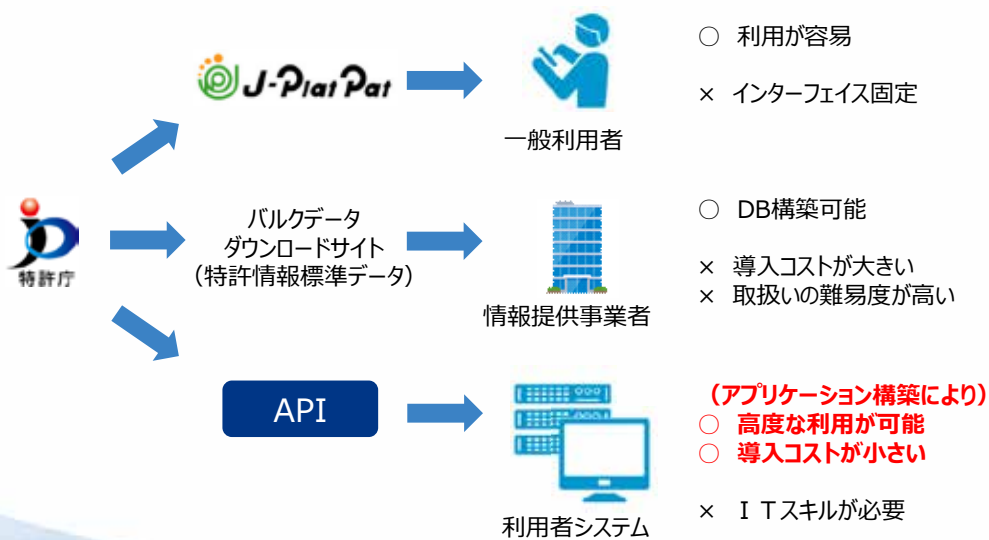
J-PlatPat

一般利用者

○ 利用が容易

× インターフェイス固定

特許庁

バルクデータ
ダウンロードサイト
（特許情報標準データ）

情報提供事業者

○ DB構築可能

× 導入コストが大きい
× 取扱いの難易度が高い

API

利用者システム

（アプリケーション構築により）
○ 高度な利用が可能
○ 導入コストが小さい

× ＩＴスキルが必要